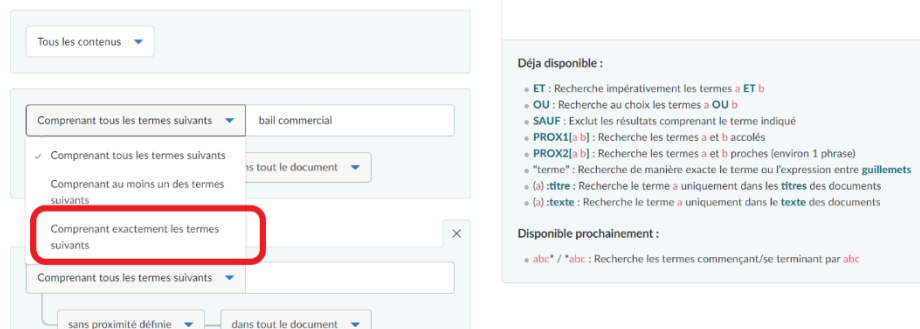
Tous les contenus

Comprenant tous les termes suivants

bail commercial

✓ Comprenant tous les termes suivants

Comprenant au moins un des termes suivants

Comprenant exactement les termes suivants

ans tout le document

×

Comprenant tous les termes suivants

sans proximité définie

dans tout le document

Déja disponible :

ET : Recherche impérativement les termes a ET b
OU : Recherche au choix les termes a OU b
SAUF : Exclut les résultats comprenant le terme indiqué
PROX1[a b] : Recherche les termes a et b accolés
PROX2[a b] : Recherche les termes a et b proches (environ 1 phrase)
"terme" : Recherche de manière exacte le terme ou l'expression entre guillemets
(a) :titre : Recherche le terme a uniquement dans les titres des documents
(a) :texte : Recherche le terme a uniquement dans le texte des documents

Disponible prochainement :

abc* / *abc : Recherche les termes commençant/se terminant par abc